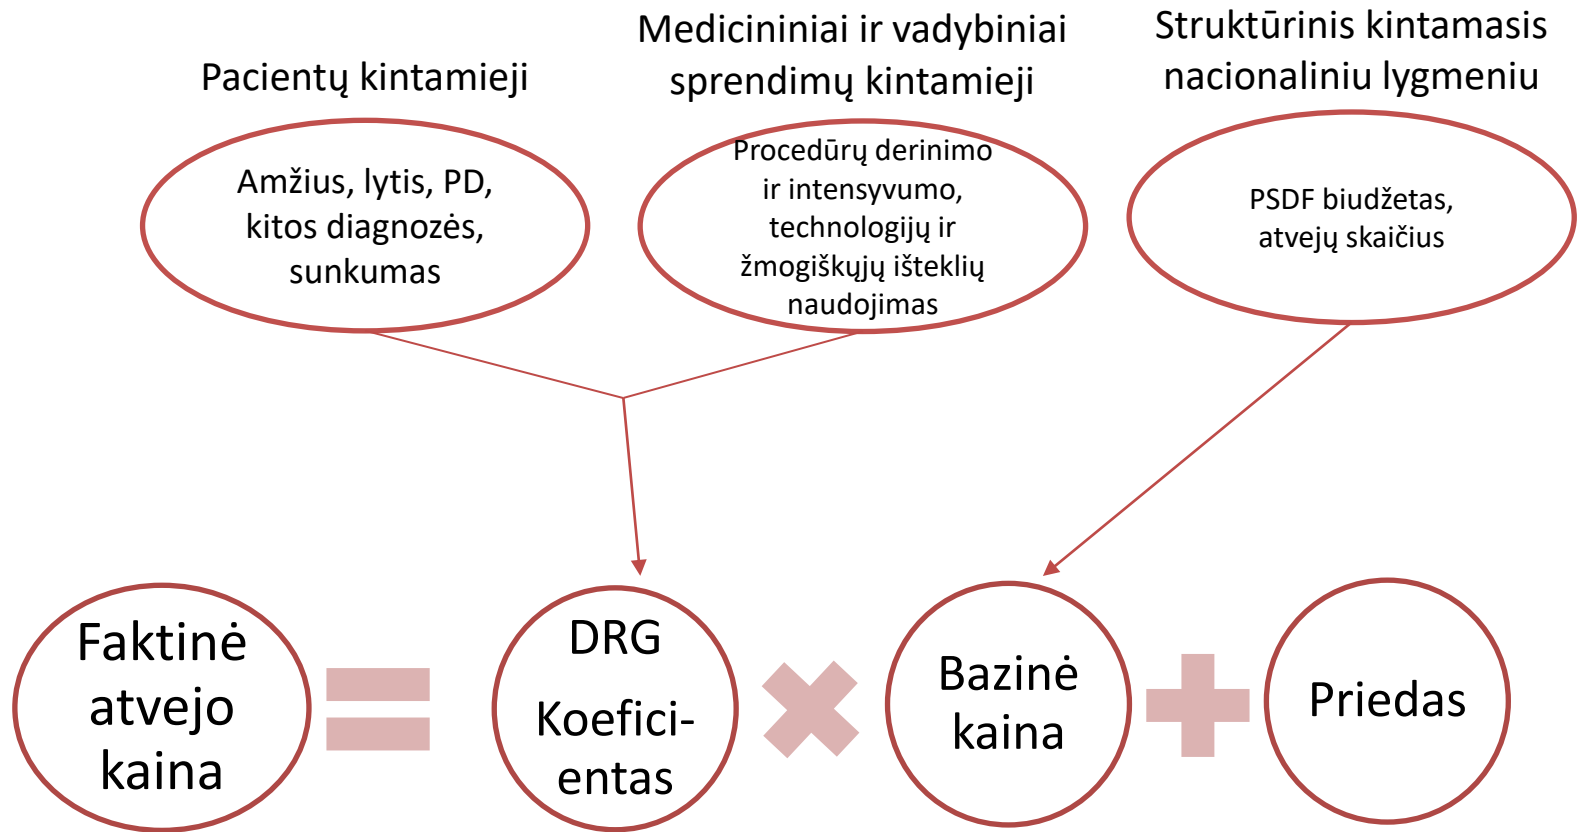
Pacientų kintamieji

Amžius, lytis, PD, kitos diagnozės, sunkumas

Medicininiai ir vadybiniai sprendimų kintamieji

Procedūrų derinimo ir intensyvumo, technologijų ir žmogiškųjų išteklių naudojimas

Struktūrinis kintamasis nacionaliniu lygmeniu

PSDF biudžetas, atvejų skaičius

Faktinė atvejo kaina

DRG Koeficientas

Bazinė kaina

Priedas